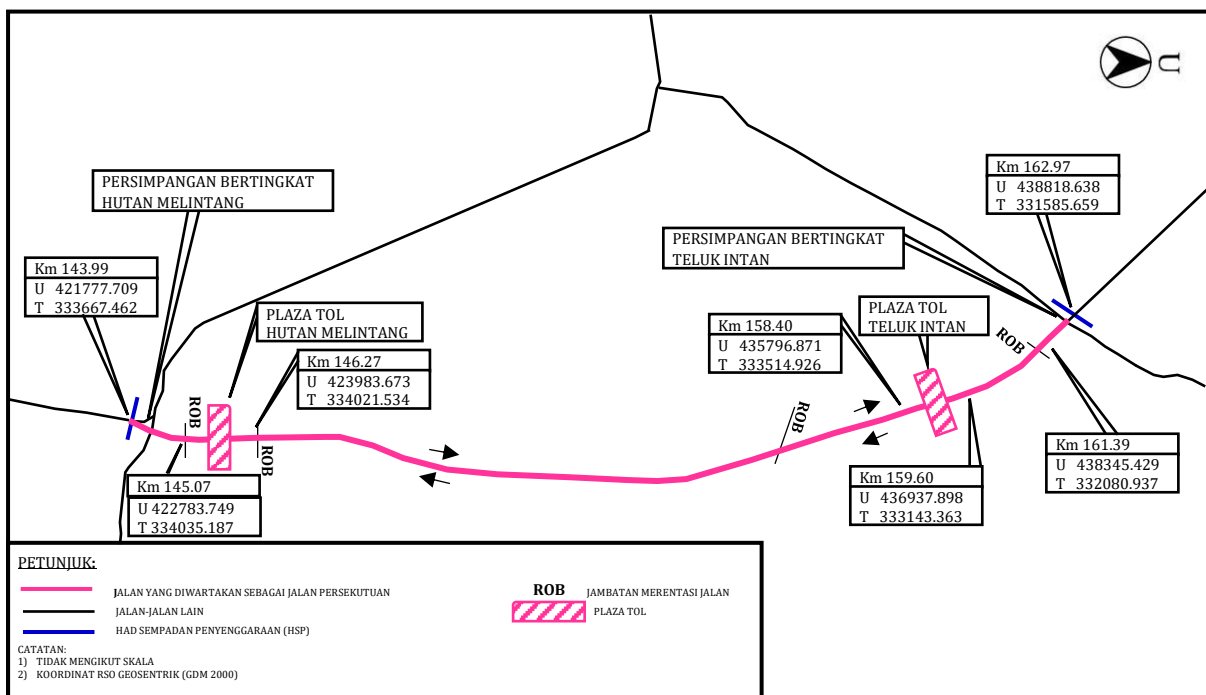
U

PERSIMPANGAN BERTINGKAT
HUTAN MELINTANG

Km 143.99
U 421777.709
T 333667.462

PLAZA TOL
HUTAN MELINTANG

Km 146.27
U 423983.673
T 334021.534

ROB

ROB

Km 145.07
U 422783.749
T 334035.187

Km 162.97
U 438818.638
T 331585.659

PERSIMPANGAN BERTINGKAT
TELUK INTAN

Km 158.40
U 435796.871
T 333514.926

PLAZA TOL
TELUK INTAN

ROB

ROB

Km 161.39
U 438345.429
T 332080.937

Km 159.60
U 436937.898
T 333143.363

PETUNJUK:

JALAN YANG DIWARTAKAN SEBAGAI JALAN PERSEKUTUAN
JALAN-JALAN LAIN
HAD SEMPADAN PENYENGGARAAN (HSP)

ROB JAMBATAN MERENTASI JALAN
PLAZA TOL

CATATAN:
1) TIDAK MENGIKUT SKALA
2) KOORDINAT RSO GEOSENTRIK (GDM 2000)